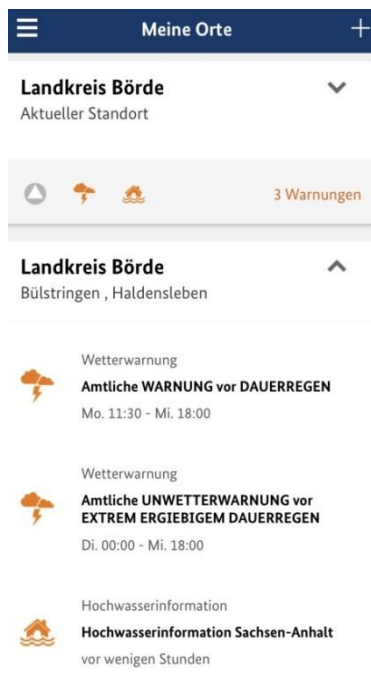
Meine Orte

Landkreis Börde
Aktueller Standort

3 Warnungen

Landkreis Börde
Bülstringen , Haldensleben

Wetterwarnung
Amtliche WARNUNG vor DAUERREGEN
Mo. 11:30 - Mi. 18:00

Wetterwarnung
Amtliche UNWETTERWARNUNG vor EXTREM ERGIEBIGEM DAUERREGEN
Di. 00:00 - Mi. 18:00

Hochwasserinformation
Hochwasserinformation Sachsen-Anhalt
vor wenigen Stunden